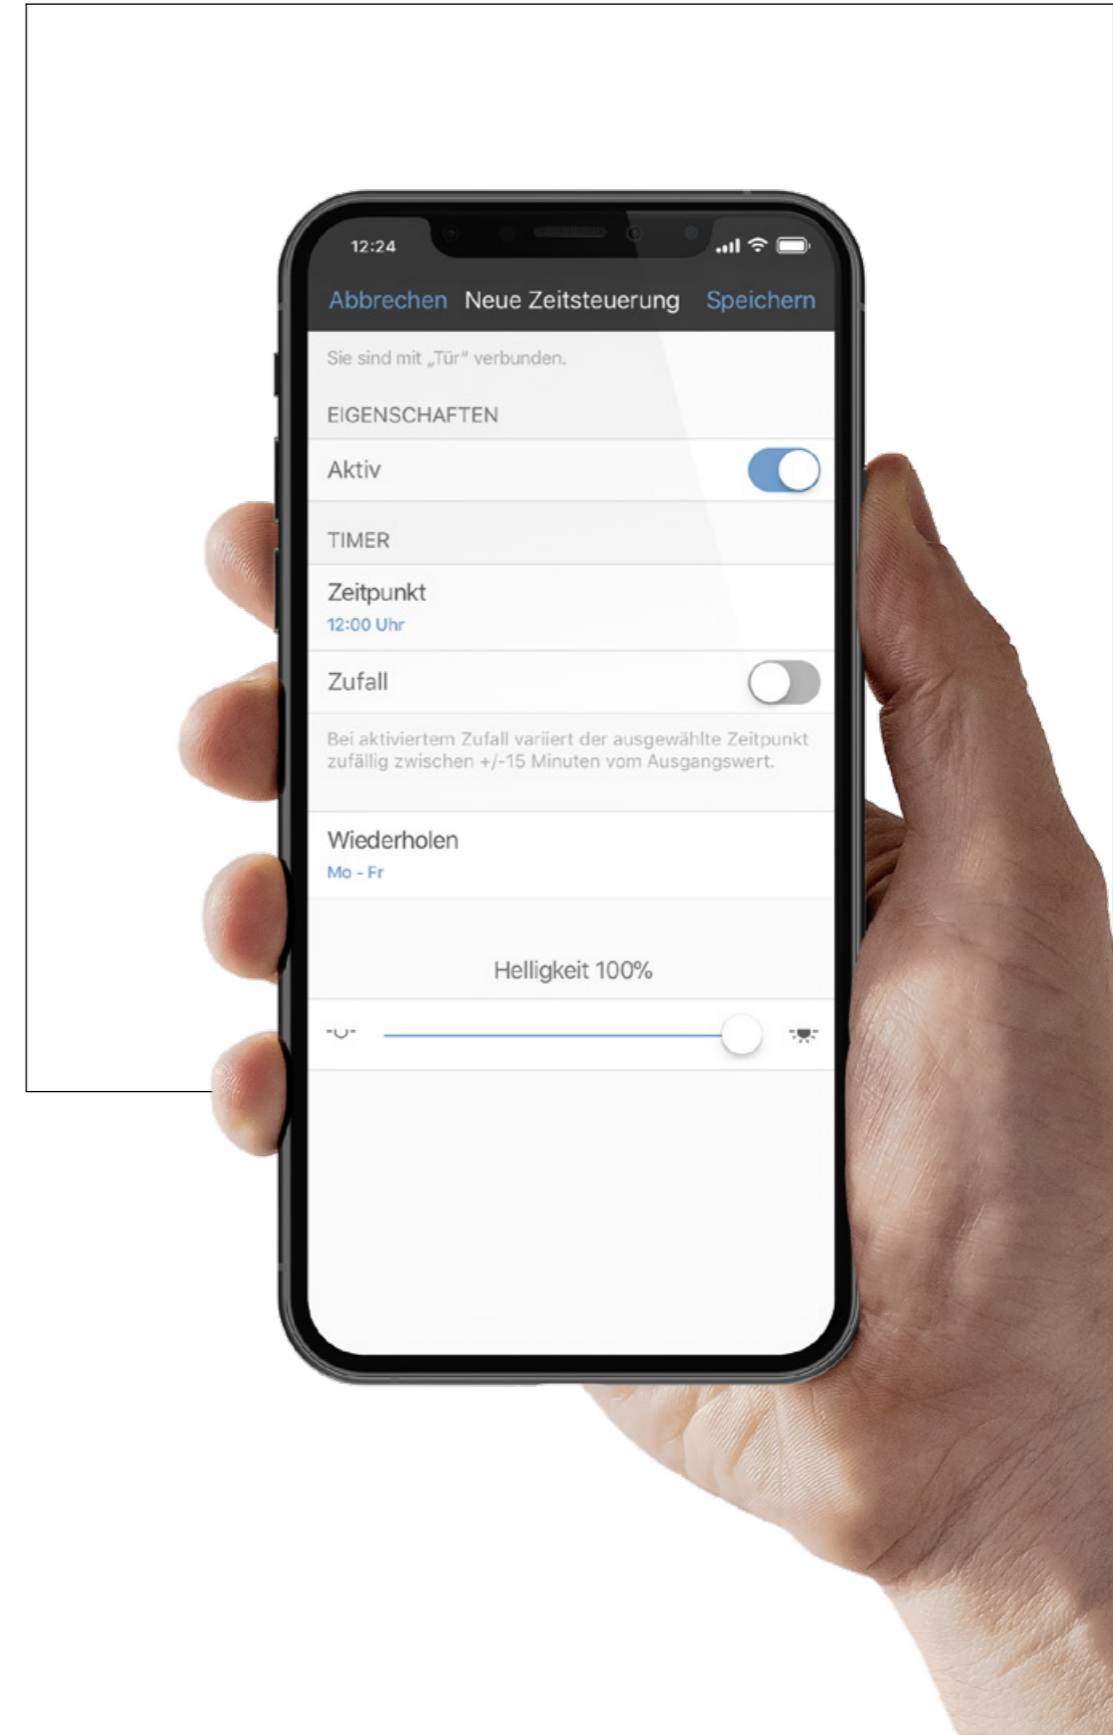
12:24

Abbrechen Neue Zeitsteuerung Speichern

Sie sind mit „Tür“ verbunden.

EIGENSCHAFTEN

Aktiv

TIMER

Zeitpunkt
12:00 Uhr

Zufall

Bei aktiviertem Zufall variiert der ausgewählte Zeitpunkt zufällig zwischen +/-15 Minuten vom Ausgangswert.

Wiederholen
Mo - Fr

Helligkeit 100%